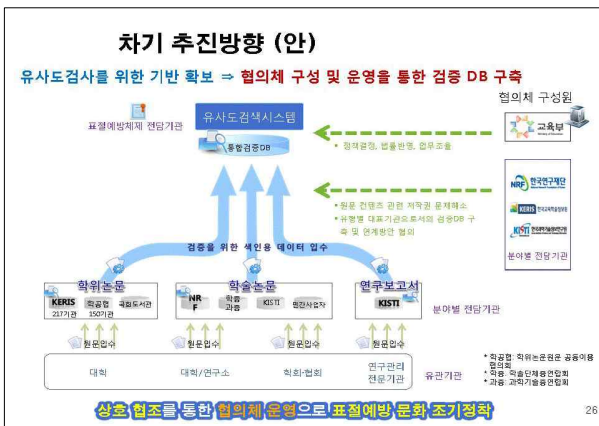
차기 추진방향 (안)

유사도검사를 위한 기반 확보 ⇒ 협의체 구성 및 운영을 통한 검증 DB 구축

표절예방체제 전담기관

유사도검색시스템

통합검증DB

협의체 구성원

교육부

• 정책결정, 법률반영, 업무조율

NRF 한국연구재단

KERIS 한국교육학술정보원

KISTI 한국과학기술정보연구원

• 원문 컨텐츠 관련 저작권 문제해소
• 유형별 대표기관으로서의 검증DB 구축 및 연계방안 협의

분야별 전담기관

검증을 위한 색인용 데이터 입수

학위논문

KERIS 217기관

학공협 150기관

국회도서관

학술논문

NRF

학협 과총

KISTI

민간사업자

연구보고서

KISTI

분야별 전담기관

원문입수

원문입수

원문입수

원문입수

대학

대학/연구소

학회·협회

연구관리 전문기관

유관기관

* 학공협 : 학위논문원문 공동이용협의회
* 학협 : 학술단체총연합회
* 과총 : 과학기술총연합회

상호 협조를 통한 협의체 운영으로 표절예방 문화 조기정착

26